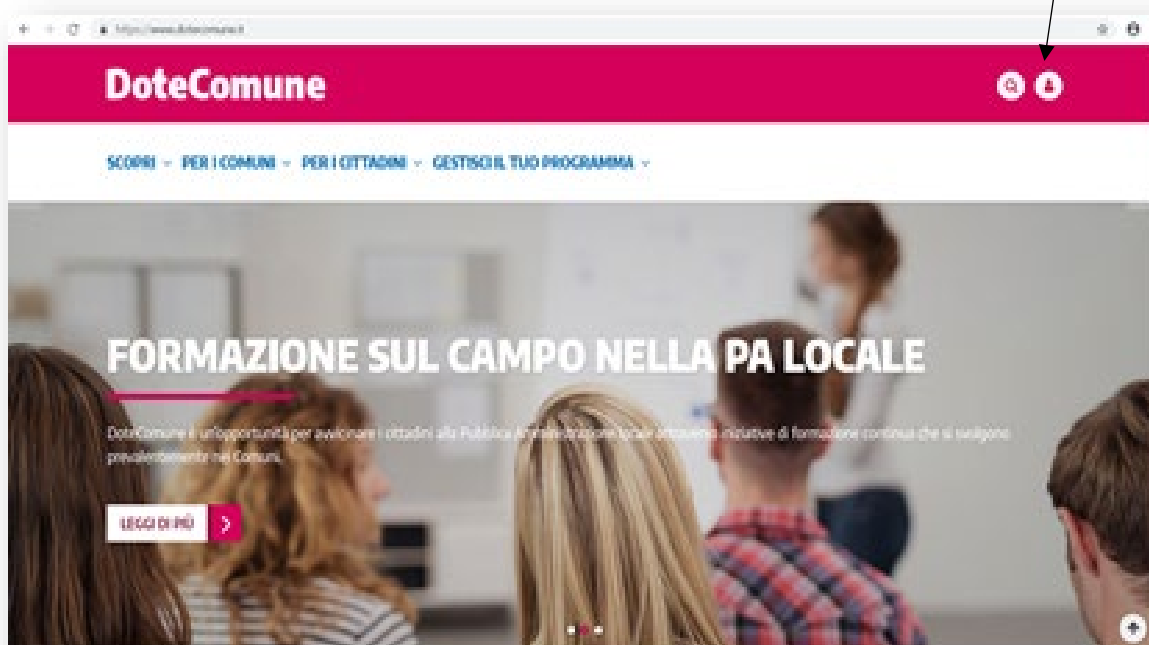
https://www.dotecomune.it

DoteComune

SCOPRI ⌄ PER I COMUNI ⌄ PER I CITTADINI ⌄ GESTISCI IL TUO PROGRAMMA ⌄

FORMAZIONE SUL CAMPO NELLA PA LOCALE

DoteComune è un'opportunità per avvicinare i cittadini alla Pubblica Amministrazione locale attraverso iniziative di formazione continua che si svolgono prevalentemente nei Comuni.

LEGGI DI PIÙ